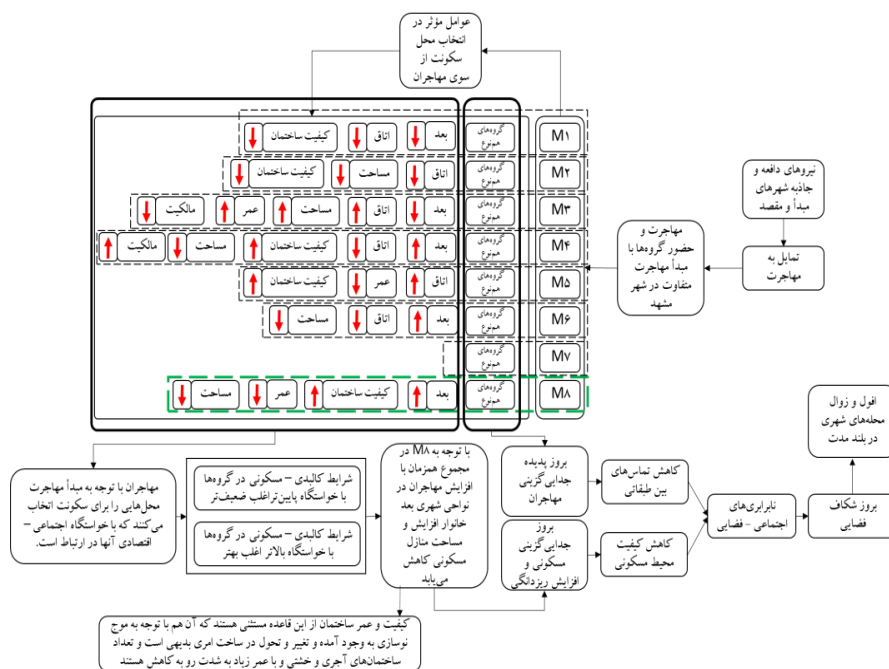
عوامل مؤثر در انتخاب محل سکونت از سوی مهاجران

نیروهای دافعه و جاذبه شهرهای مبدأ و مقصد

تمایل به مهاجرت

مهاجرت و حضور گروهها با مبدأ مهاجرت متفاوت در شهر مشهد

M۱
گروه‌های همنوع
بعد
اتاق
کیفیت ساختمان

M۲
گروه‌های همنوع
اتاق
مساحت
کیفیت ساختمان

M۳
گروه‌های همنوع
بعد
اتاق
مساحت
عمر
مالکیت

M۴
گروه‌های همنوع
بعد
اتاق
کیفیت ساختمان
مساحت
مالکیت

M۵
گروه‌های همنوع
اتاق
عمر
کیفیت ساختمان

M۶
گروه‌های همنوع
بعد
اتاق
مساحت

M۷
گروه‌های همنوع

M۸
گروه‌های همنوع
بعد
کیفیت ساختمان
عمر
مساحت

افول و زوال محله‌های شهری در بلند مدت

مهاجران با توجه به مبدأ مهاجرت محل‌هایی را برای سکونت انتخاب می‌کنند که با خواستگاه اجتماعی – اقتصادی آنها در ارتباط است.

شرایط کالبدی – مسکونی در گروه‌ها با خواستگاه پایین‌تر اغلب ضعیف‌تر

شرایط کالبدی – مسکونی در گروه‌ها با خواستگاه بالاتر اغلب بهتر

با توجه به M۸ در مجموع همزمان با افزایش مهاجران در نواحی شهری بعد خانوار افزایش و مساحت منازل مسکونی کاهش می‌یابد

بروز پدیده جدایی گزینی مهاجران

بروز جدایی گزینی مسکونی و افزایش ریزدانگی

کاهش تماس‌های بین طبقاتی

کاهش کیفیت محیط مسکونی

نابرابری‌های اجتماعی – فضایی

بروز شکاف فضایی

کیفیت و عمر ساختمان از این قاعده مستثنی هستند که آن هم با توجه به موج نوسازی به وجود آمده و تغییر و تحول در ساخت امری بدیهی است و تعداد ساختمان‌های آجری و خشتی و با عمر زیاد به شدت رو به کاهش هستند